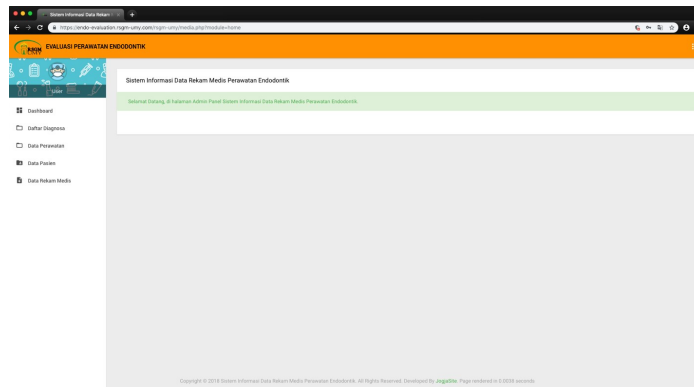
Sistem Informasi Data Rekam ×

https://endo-evaluation.rsgm-umy.com/rsgm-umy/media.php?module=home

RSGM EVALUASI PERAWATAN ENDODONTIK

User

Dashboard

Daftar Diagnosa

Data Perawatan

Data Pasien

Data Rekam Medis

Sistem Informasi Data Rekam Medis Perawatan Endodontik

Selamat Datang, di Halaman Admin Panel Sistem Informasi Data Rekam Medis Perawatan Endodontik.

Copyright © 2018 Sistem Informasi Data Rekam Medis Perawatan Endodontik. All Rights Reserved. Developed By Jogjasite. Page rendered in 0.0058 seconds